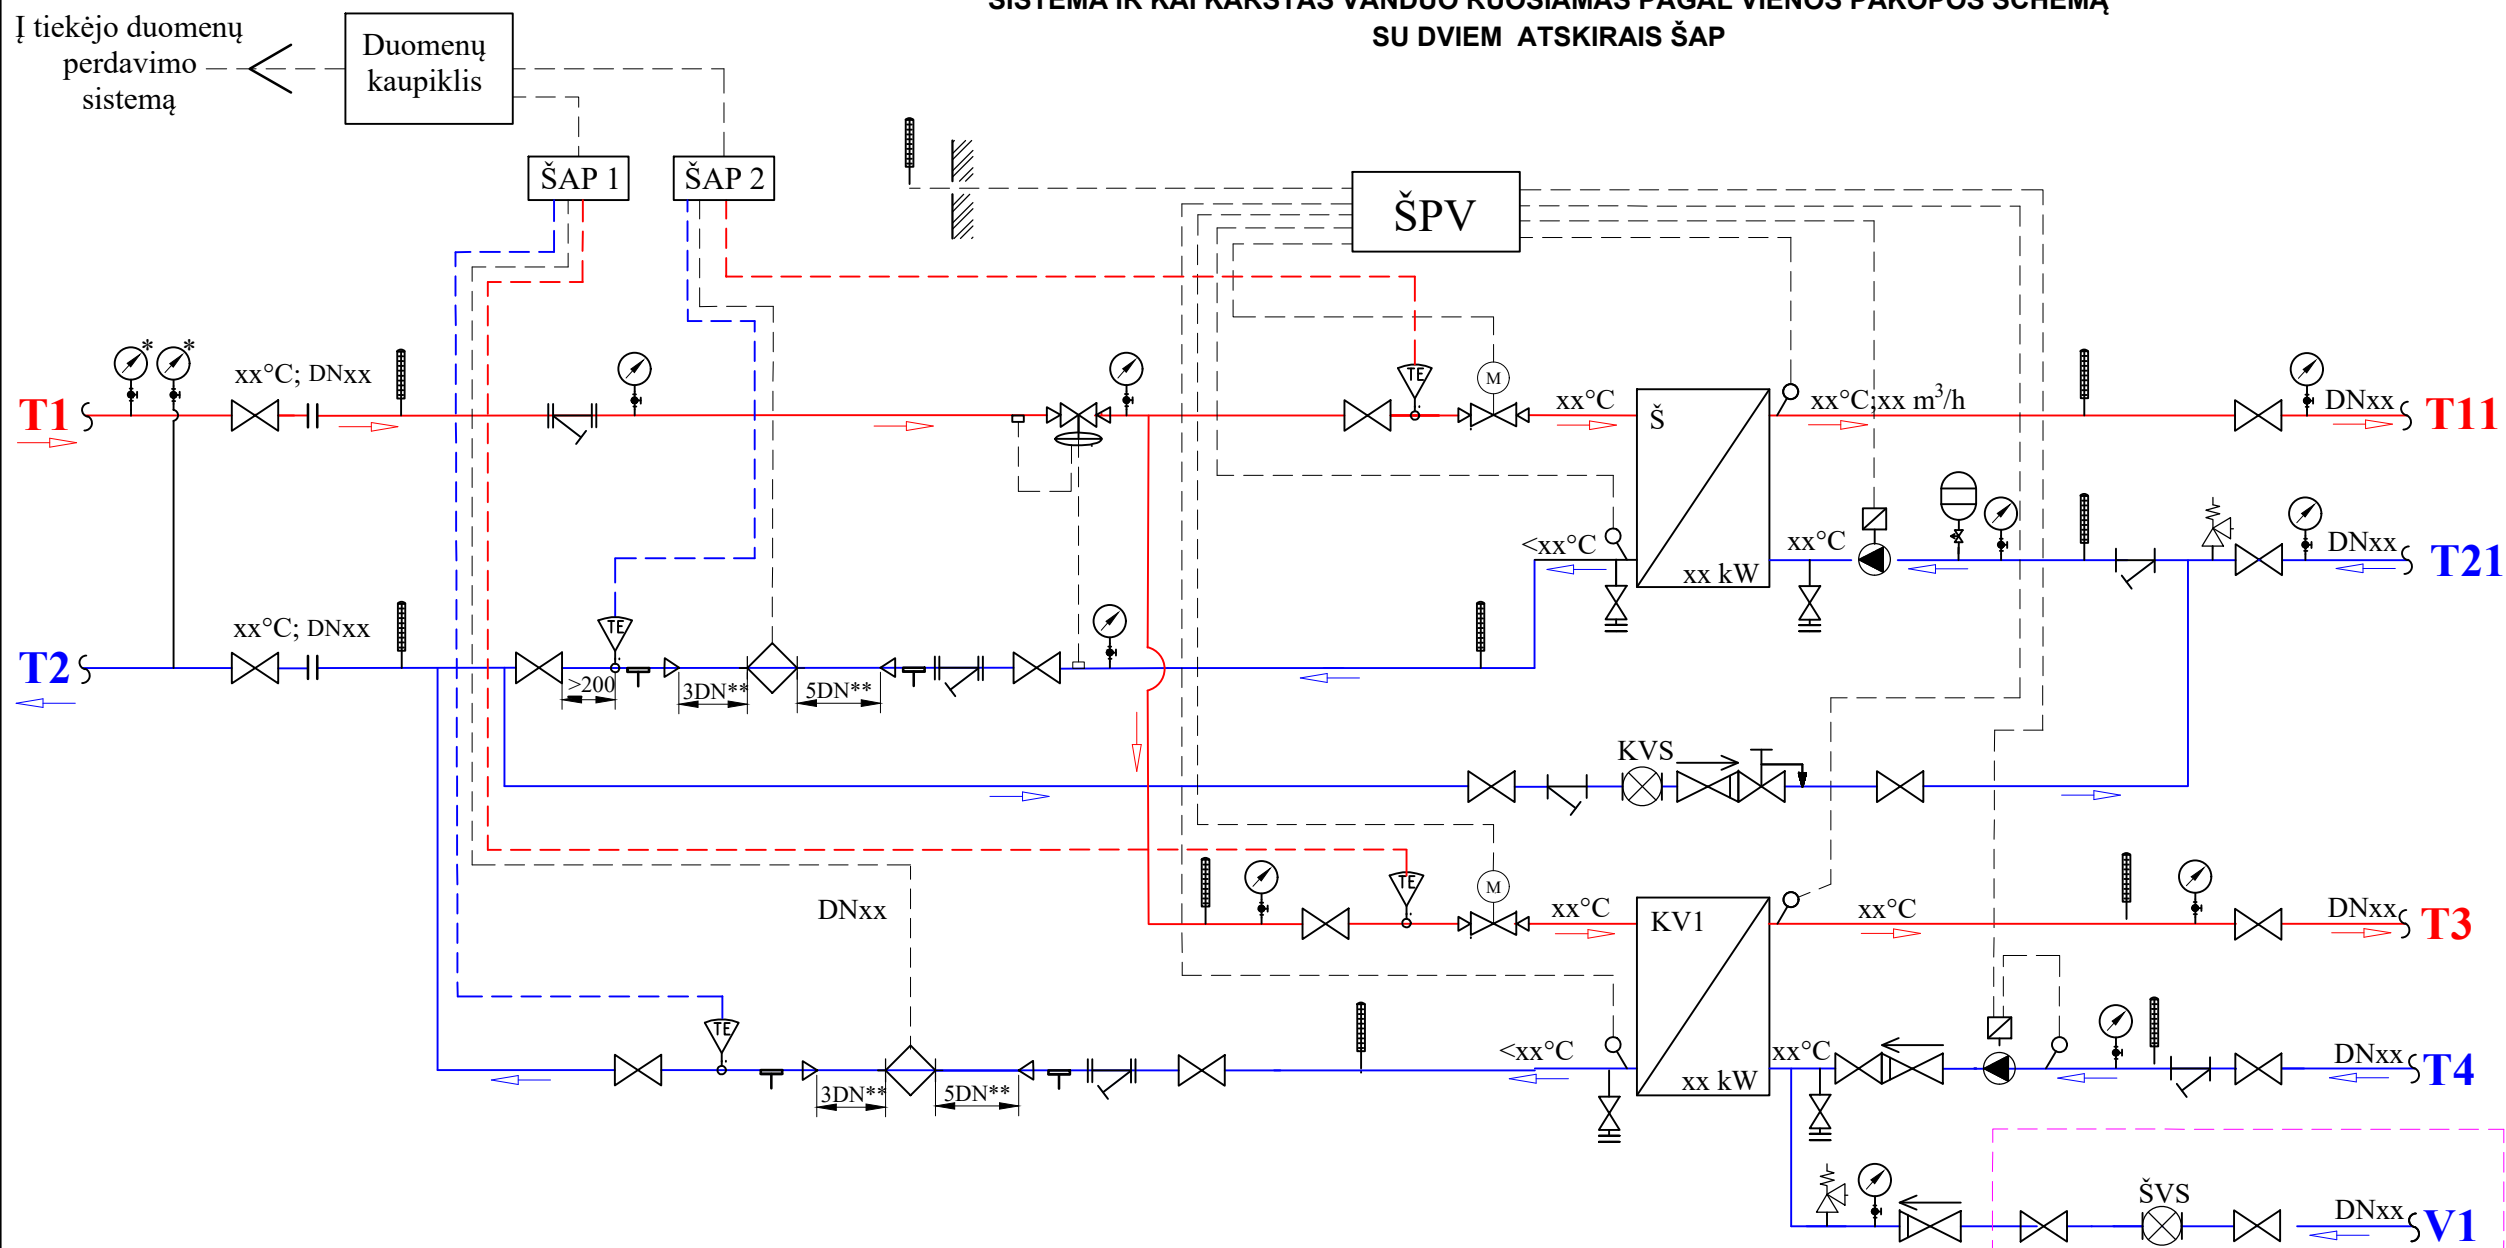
SISTEMA IR KAI KARŠTAS VANDUO RUOŠIAMAS PAGAL VIENOS PAKOPOS SCHEMĄ
SU DVIEM ATSKIRAIS ŠAP

Į tiekėjo duomenų perdavimo sistemą

Duomenų kaupiklis

ŠAP 1

ŠAP 2

ŠPV

T1

T2

xx°C; DNxx

xx°C; DNxx

TE

M

xx°C

Š

xx°C; xx m$^3$/h

DNxx

T11

<xx°C

xx kW

xx°C

DNxx

T21

TE

>200

3DN**

5DN**

KVS

TE

M

xx°C

KV1

xx°C

DNxx

T3

DNxx

TE

3DN**

5DN**

<xx°C

xx kW

xx°C

DNxx

T4

ŠVS

DNxx

V1